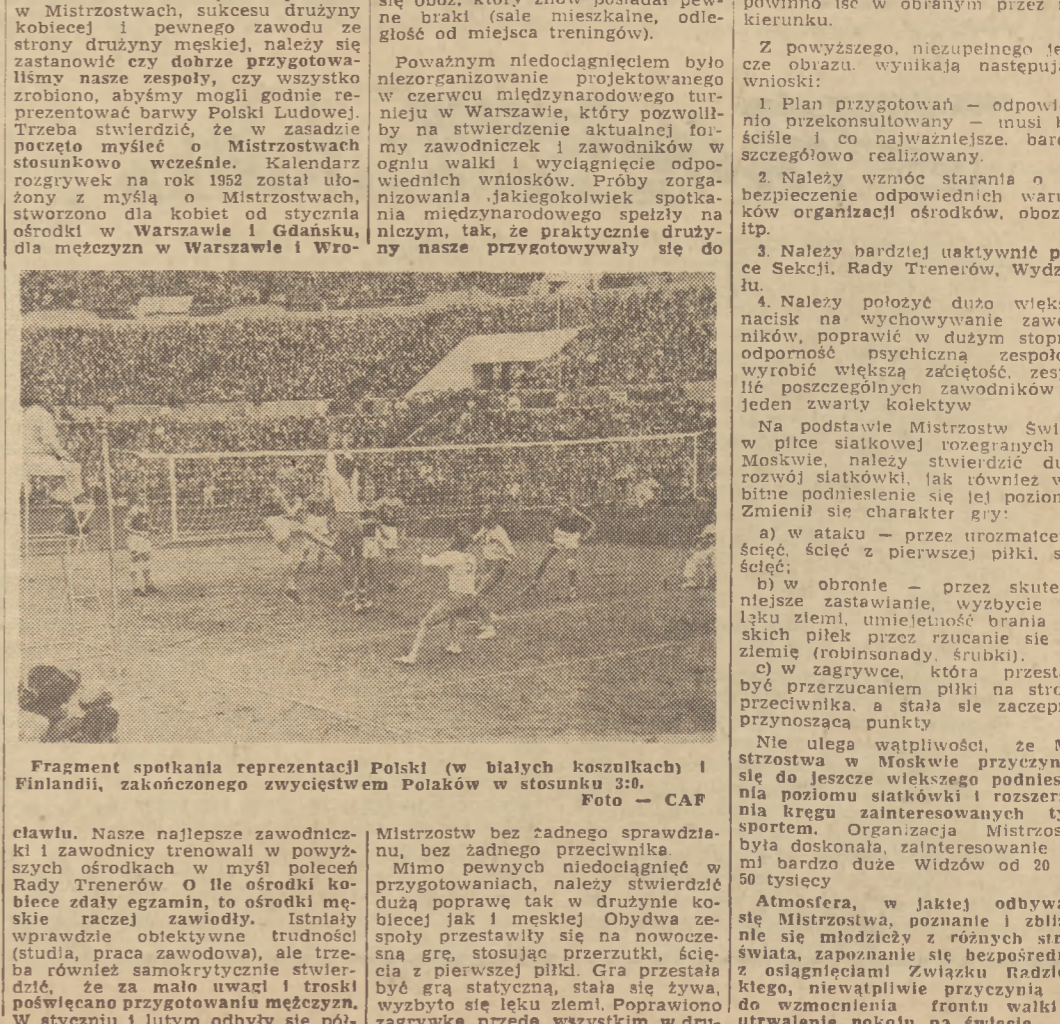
w Mistrzostwach, sukcesu drużyny kobiecej i pewnego zawodu ze strony drużyny męskiej, należy się zastanowić czy dobrze przygotowaliśmy nasze zespoły, czy wszystko zrobiono, abyśmy mogli godnie reprezentować barwy Polski Ludowej. Trzeba stwierdzić, że w zasadzie poczęto myśleć o Mistrzostwach stosunkowo wcześnie. Kalendarz rozgrywek na rok 1952 został ułożony z myślą o Mistrzostwach, stworzono dla kobiet od stycznia ośrodki w Warszawie i Gdańsku, dla mężczyzn w Warszawie i Wro-

się obóz, który znów posiadał pewne braki (sale mieszkalne, odległość od miejsca treningów).

Poważnym niedociągnięciem było niezorganizowanie projektowanego w czerwcu międzynarodowego turnieju w Warszawie, który pozwoliłby na stwierdzenie aktualnej formy zawodniczek i zawodników w ogniu walki i wyciągnięcie odpowiednich wniosków. Próby zorganizowania jakiegokolwiek spotkania międzynarodowego spełzły na niczym, tak, że praktycznie drużyny nasze przygotowywały się do

powinno iść w obranym przez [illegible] kierunku.

Z powyższego, niezupełnego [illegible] cze obrazu, wynikają następują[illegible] wnioski:

1. Plan przygotowań — odpowi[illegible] nio przekonsultowany — musi b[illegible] ściśle i co najważniejsze, bar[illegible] szczegółowo realizowany.

2. Należy wzmóc starania o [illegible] bezpieczenie odpowiednich waru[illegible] ków organizacji ośrodków, oboz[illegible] itp.

3. Należy bardziej uaktywnić p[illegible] ce Sekcji, Rady Trenerów, Wydz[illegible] łu.

4. Należy położyć dużo więks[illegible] nacisk na wychowywanie zawo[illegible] ników, poprawić w dużym stopn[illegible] odporność psychiczną zespoło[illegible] wyrobić większą zaciętość, zesp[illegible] lić poszczególnych zawodników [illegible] jeden zwarty kolektyw

Na podstawie Mistrzostw Świ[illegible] w piłce siatkowej rozegranych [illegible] Moskwie, należy stwierdzić du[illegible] rozwój siatkówki, jak również w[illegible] bitne podniesienie się jej poziom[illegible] Zmienił się charakter gry:

a) w ataku — przez urozmaice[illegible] ścięć, ścięć z pierwszej piłki, s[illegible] ścięć;

b) w obronie — przez skute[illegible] niejsze zastawianie, wyzbycie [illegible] lęku ziemi, umiejętność brania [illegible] skich piłek przez rzucanie się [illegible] ziemię (robinsonady, śrubki).

c) w zagrywce, która przesta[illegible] być przerzucaniem piłki na stro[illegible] przeciwnika, a stała się zaczep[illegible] przynoszącą punkty

Nie ulega wątpliwości, że M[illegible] strzostwa w Moskwie przyczyn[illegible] się do jeszcze większego podnies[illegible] nia poziomu siatkówki i rozszerz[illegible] nia kręgu zainteresowanych ty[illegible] sportem. Organizacja Mistrzos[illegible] była doskonała, zainteresowanie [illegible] mi bardzo duże Widzów od 20 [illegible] 50 tysięcy

Atmosfera, w jakiej odbywa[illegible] się Mistrzostwa, poznanie i zbliż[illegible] nie się młodzieży z różnych str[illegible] świata, zapoznanie się bezpośredn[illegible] z osiągnięciami Związku Radzi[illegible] kiego, niewątpliwie przyczynią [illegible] do wzmocnienia frontu walki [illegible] utrwalenie pokoju na świecie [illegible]

Fragment spotkania reprezentacji Polski (w białych koszulkach) i Finlandii, zakończonego zwycięstwem Polaków w stosunku 3:0.
Foto — CAF

cławiu. Nasze najlepsze zawodniczki i zawodnicy trenowali w powyższych ośrodkach w myśl poleceń Rady Trenerów. O ile ośrodki kobiece zdały egzamin, to ośrodki męskie raczej zawiodły. Istniały wprawdzie obiektywne trudności (studia, praca zawodowa), ale trzeba również samokrytycznie stwierdzić, że za mało uwagi i troski poświęcano przygotowaniu mężczyzn. W styczniu i lutym odbyły się pół-

Mistrzostw bez żadnego sprawdzianu, bez żadnego przeciwnika.

Mimo pewnych niedociągnięć w przygotowaniach, należy stwierdzić dużą poprawę tak w drużynie kobiecej jak i męskiej. Obydwa zespoły przestawiły się na nowoczesną grę, stosując przerzutki, ścięcia z pierwszej piłki. Gra przestała być grą statyczną, stała się żywa, wyzbyto się lęku ziemi. Poprawiono zagrywkę przede wszystkim w dru-